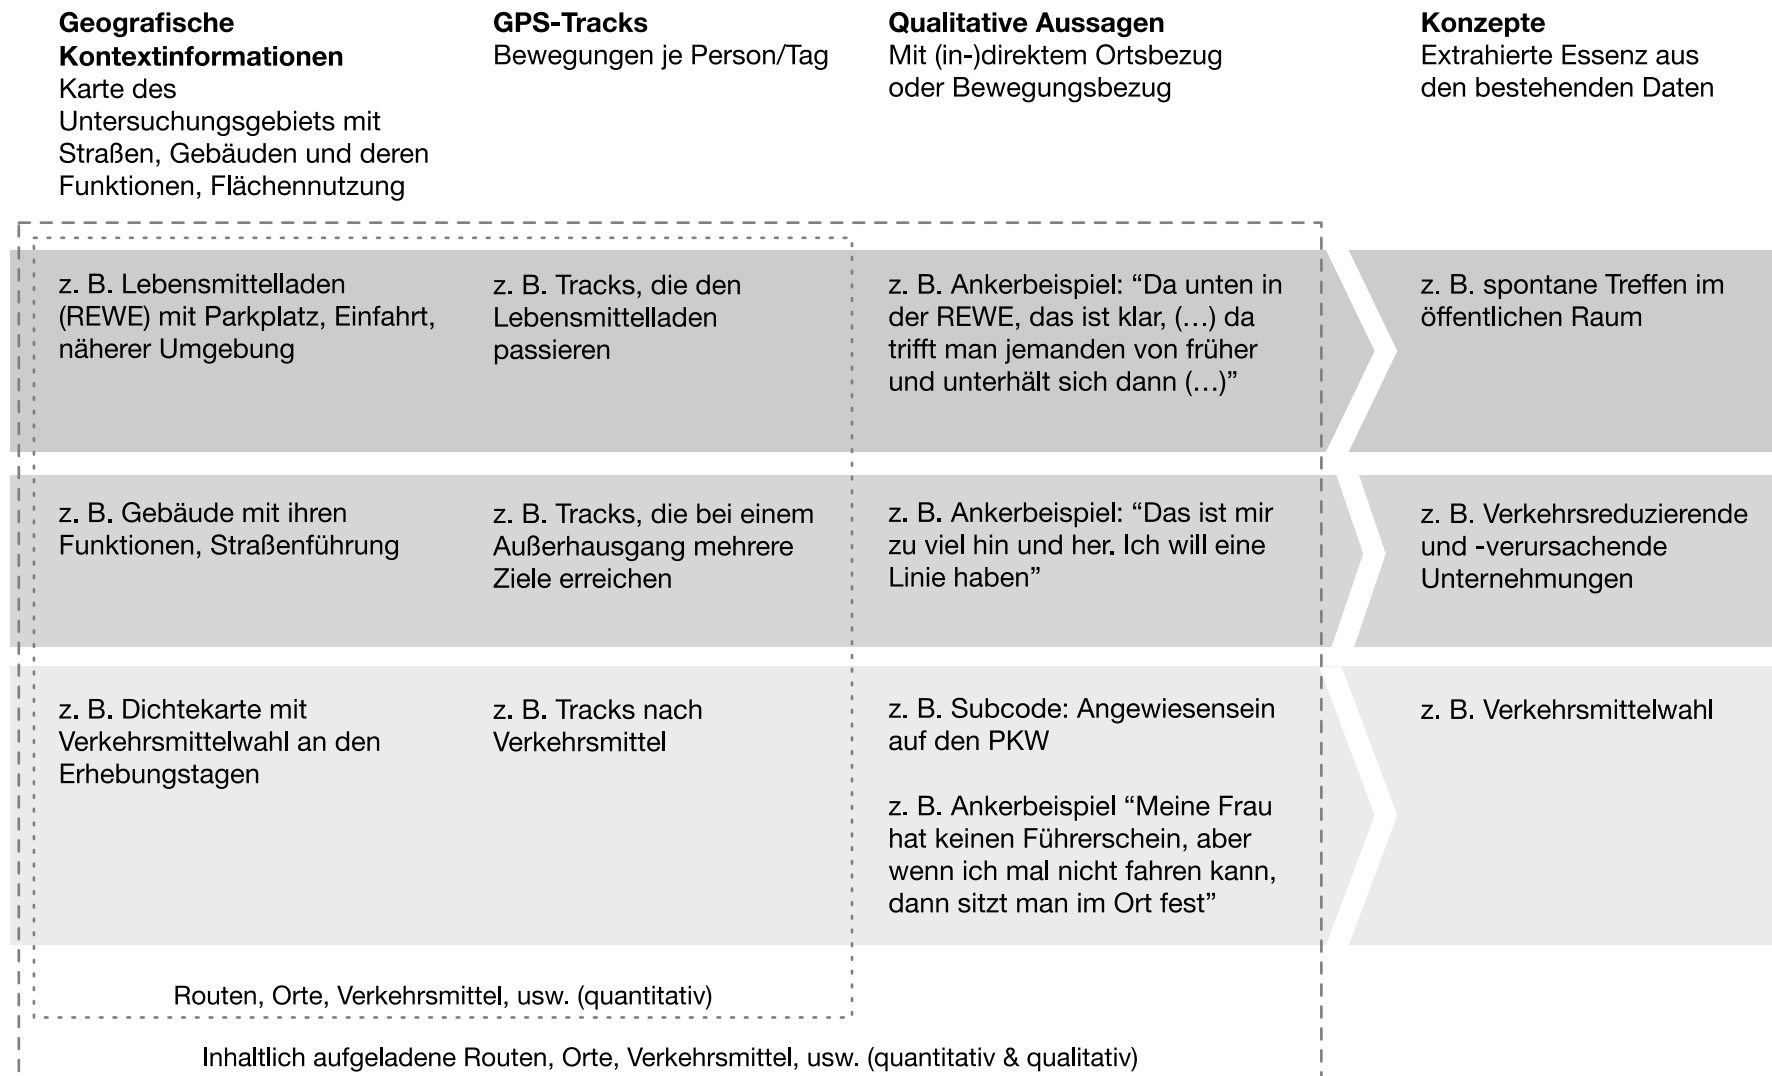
| **Geografische Kontextinformationen** Karte des Untersuchungsgebiets mit Straßen, Gebäuden und deren Funktionen, Flächennutzung | **GPS-Tracks** Bewegungen je Person/Tag | **Qualitative Aussagen** Mit (in-)direktem Ortsbezug oder Bewegungsbezug | **Konzepte** Extrahierte Essenz aus den bestehenden Daten |
|---|---|---|---|
| z. B. Lebensmittelladen (REWE) mit Parkplatz, Einfahrt, näherer Umgebung | z. B. Tracks, die den Lebensmittelladen passieren | z. B. Ankerbeispiel: “Da unten in der REWE, das ist klar, (…) da trifft man jemanden von früher und unterhält sich dann (…)” | z. B. spontane Treffen im öffentlichen Raum |
| z. B. Gebäude mit ihren Funktionen, Straßenführung | z. B. Tracks, die bei einem Außerhausgang mehrere Ziele erreichen | z. B. Ankerbeispiel: “Das ist mir zu viel hin und her. Ich will eine Linie haben” | z. B. Verkehrsreduzierende und -verursachende Unternehmungen |
| z. B. Dichtekarte mit Verkehrsmittelwahl an den Erhebungstagen | z. B. Tracks nach Verkehrsmittel | z. B. Subcode: Angewiesensein auf den PKW<br><br>z. B. Ankerbeispiel “Meine Frau hat keinen Führerschein, aber wenn ich mal nicht fahren kann, dann sitzt man im Ort fest” | z. B. Verkehrsmittelwahl |

Routen, Orte, Verkehrsmittel, usw. (quantitativ)

Inhaltlich aufgeladene Routen, Orte, Verkehrsmittel, usw. (quantitativ & qualitativ)